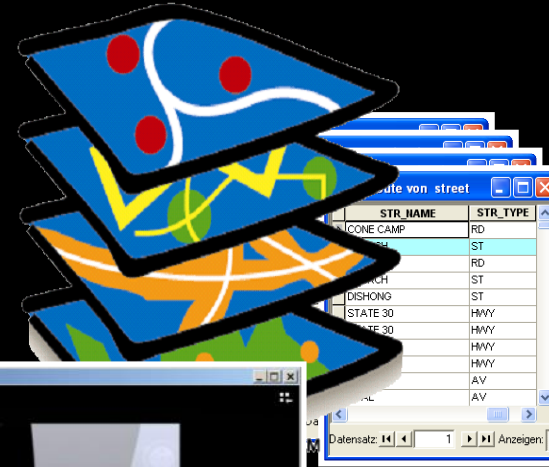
...ute von street

| STR_NAME | STR_TYPE |
|---|---|
| CONE CAMP | RD |
| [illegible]H | ST |
| | RD |
| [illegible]CH | ST |
| DISHONG | ST |
| STATE 30 | HWY |
| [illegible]TE 30 | HWY |
| | HWY |
| | HWY |
| | AV |
| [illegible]AL | AV |

Datensatz: 1 Anzeigen: